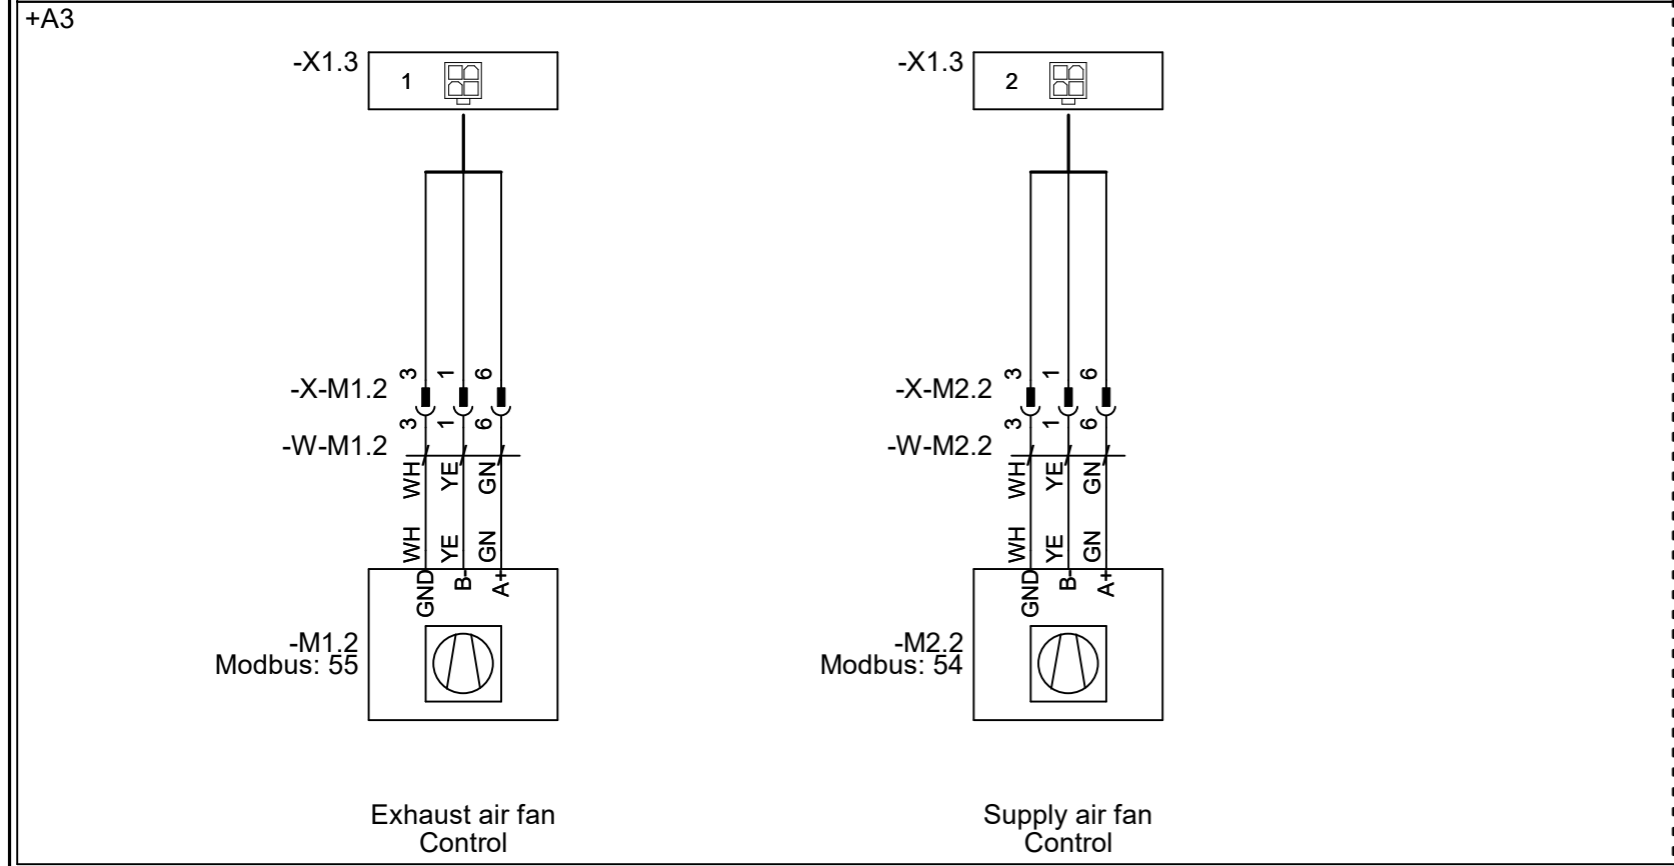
+A3

-X1.3
1

-X1.3
2

-X-M1.2
3 1 6
3 1 6
-W-M1.2
WH YE GN
WH YE GN
GND B- A+
-M1.2
Modbus: 55

-X-M2.2
3 1 6
3 1 6
-W-M2.2
WH YE GN
WH YE GN
GND B- A+
-M2.2
Modbus: 54

Exhaust air fan
Control

Supply air fan
Control